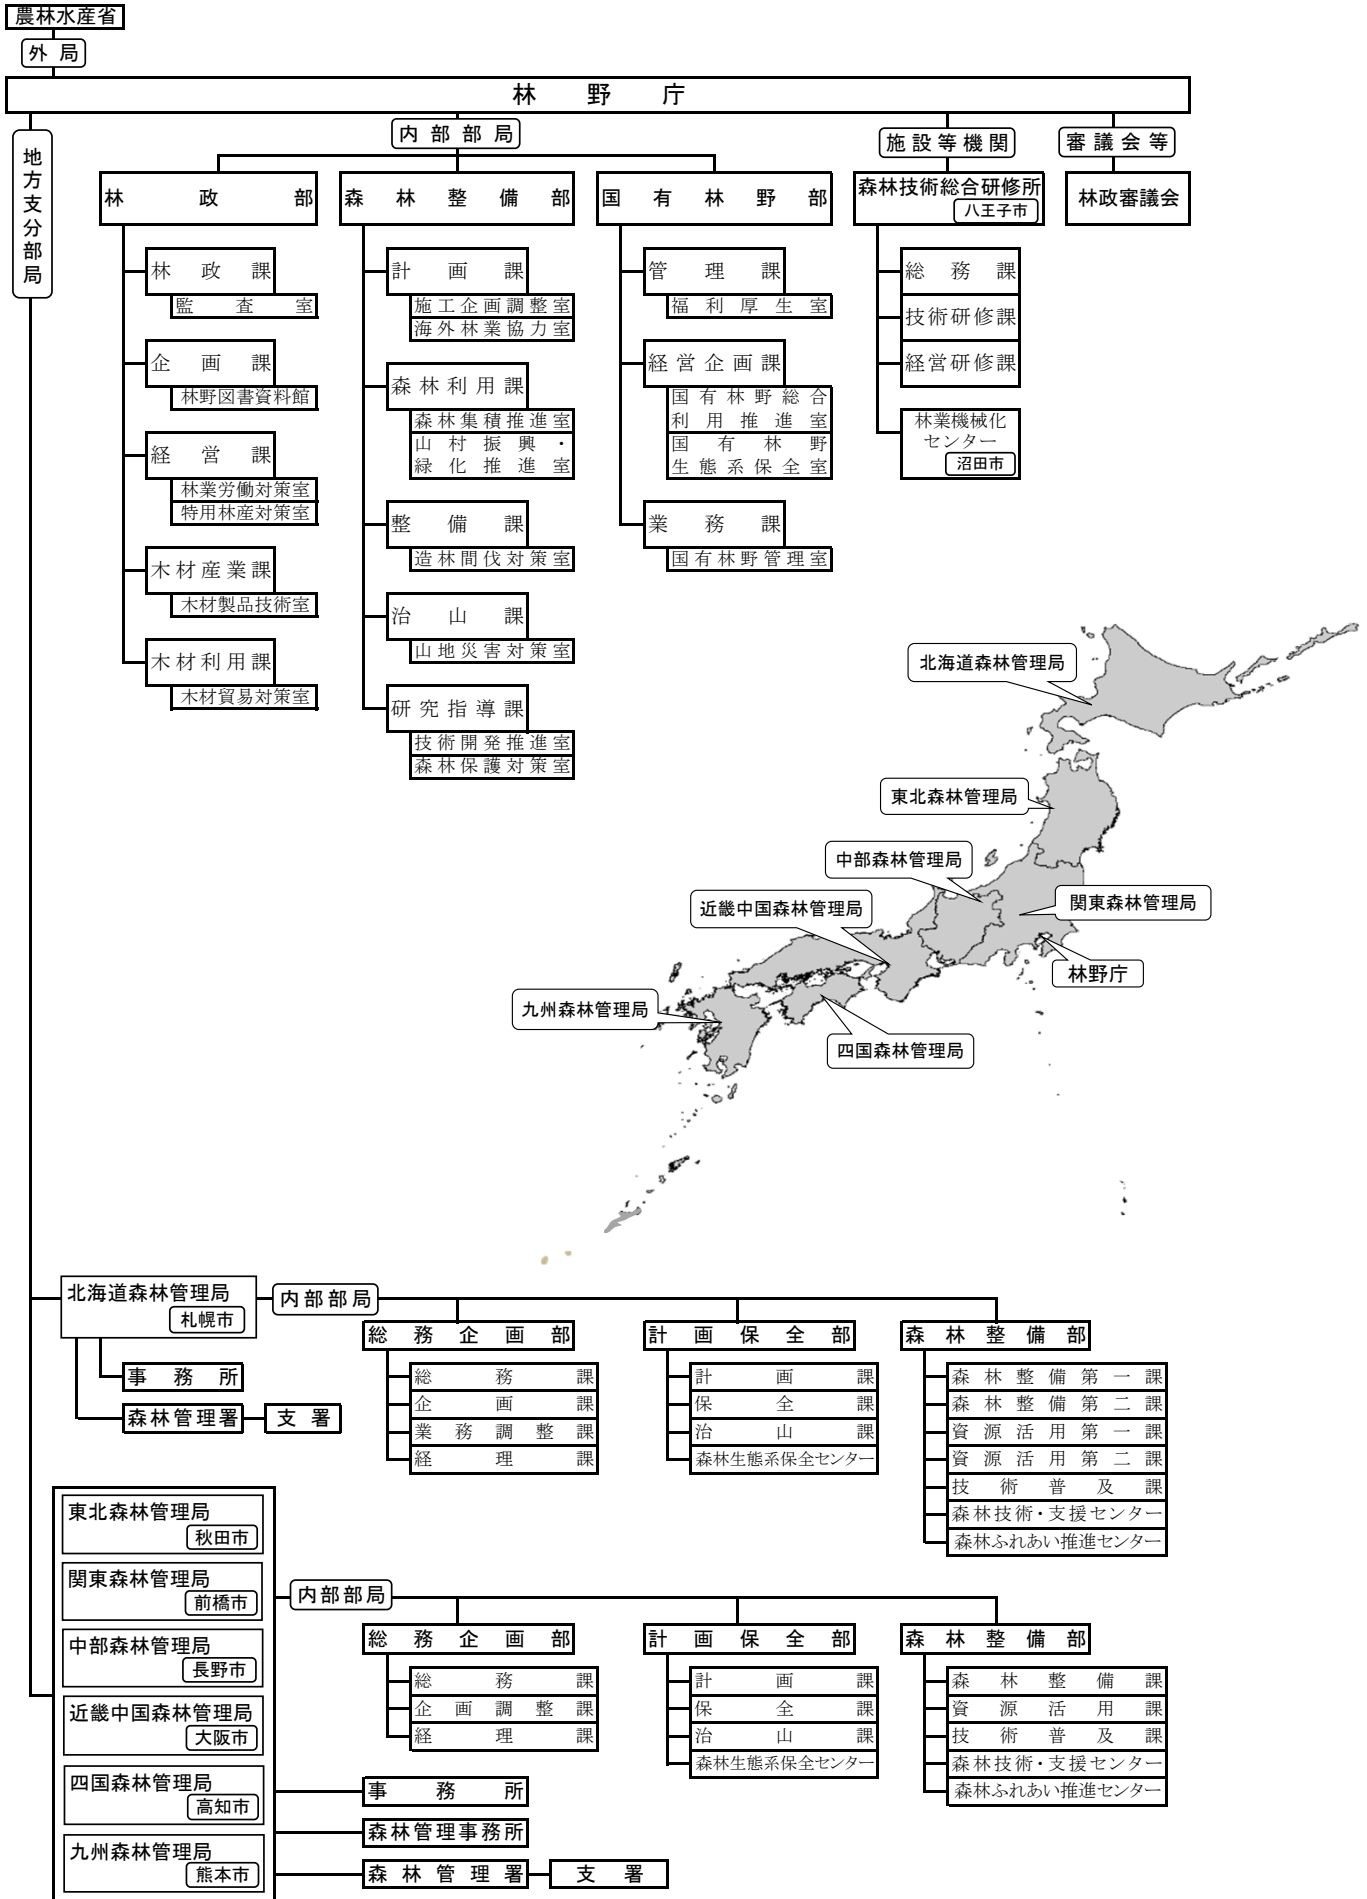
農林水産省
外局
林野庁
地方支分部局
内部部局
施設等機関
審議会等
林政部
森林整備部
国有林野部
森林技術総合研修所
八王子市
林政審議会
林政課
監査室
企画課
林野図書資料館
経営課
林業労働対策室
特用林産対策室
木材産業課
木材製品技術室
木材利用課
木材貿易対策室
計画課
施工企画調整室
海外林業協力室
森林利用課
森林集積推進室
山村振興・緑化推進室
整備課
造林間伐対策室
治山課
山地災害対策室
研究指導課
技術開発推進室
森林保護対策室
管理課
福利厚生室
経営企画課
国有林野総合利用推進室
国有林野生態系保全室
業務課
国有林野管理室
総務課
技術研修課
経営研修課
林業機械化センター
沼田市
北海道森林管理局
東北森林管理局
中部森林管理局
関東森林管理局
近畿中国森林管理局
林野庁
九州森林管理局
四国森林管理局
北海道森林管理局
札幌市
内部部局
総務企画部
計画保全部
森林整備部
事務所
森林管理署
支署
総務課
企画課
業務調整課
経理課
計画課
保全課
治山課
森林生態系保全センター
森林整備第一課
森林整備第二課
資源活用第一課
資源活用第二課
技術普及課
森林技術・支援センター
森林ふれあい推進センター
東北森林管理局
秋田市
関東森林管理局
前橋市
中部森林管理局
長野市
近畿中国森林管理局
大阪市
四国森林管理局
高知市
九州森林管理局
熊本市
内部部局
総務企画部
計画保全部
森林整備部
総務課
企画調整課
経理課
計画課
保全課
治山課
森林生態系保全センター
森林整備課
資源活用課
技術普及課
森林技術・支援センター
森林ふれあい推進センター
事務所
森林管理事務所
森林管理署
支署